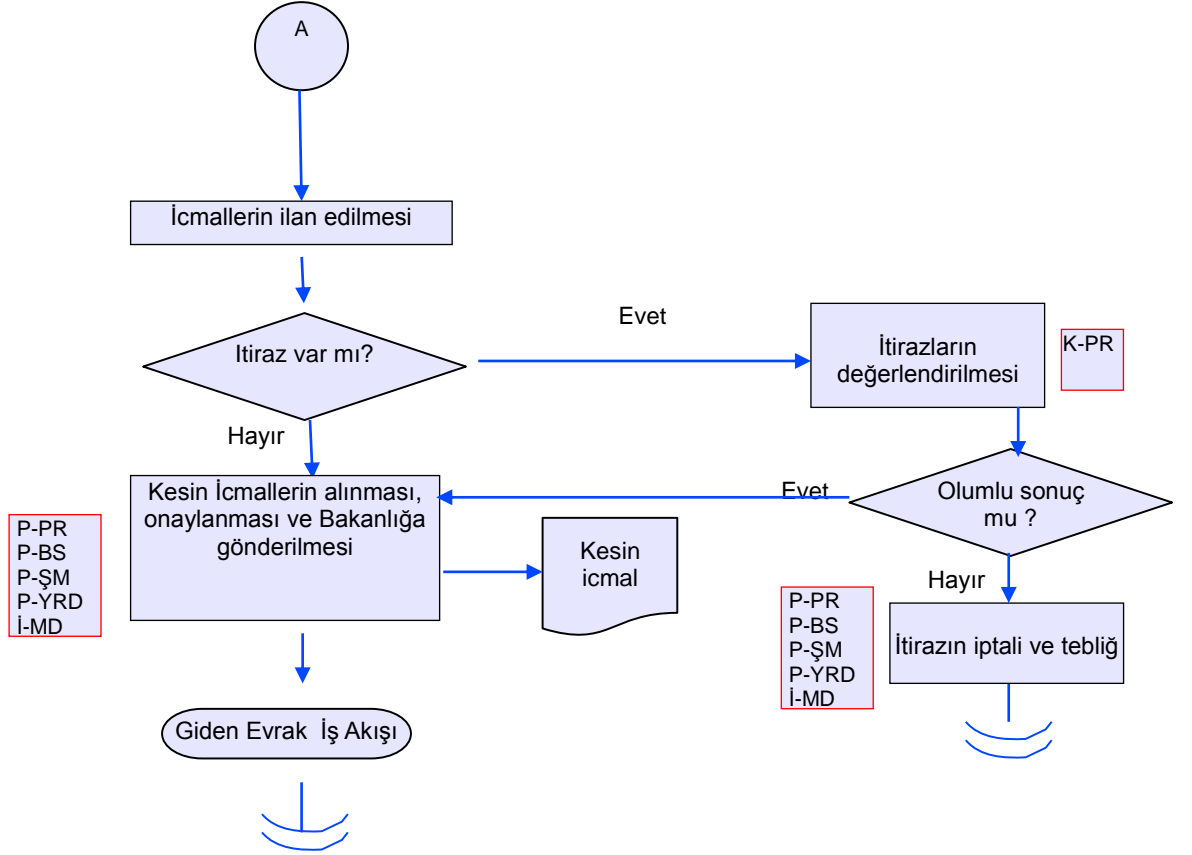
A

İcmallerin ilan edilmesi

Itiraz var mı?

Evet

İtirazların değerlendirilmesi

K-PR

Hayır

Kesin İcmallerin alınması, onaylanması ve Bakanlığa gönderilmesi

Evet

Olumlu sonuç mu ?

P-PR
P-BS
P-ŞM
P-YRD
İ-MD

Kesin icmal

Hayır

P-PR
P-BS
P-ŞM
P-YRD
İ-MD

İtirazın iptali ve tebliğ

Giden Evrak İş Akışı